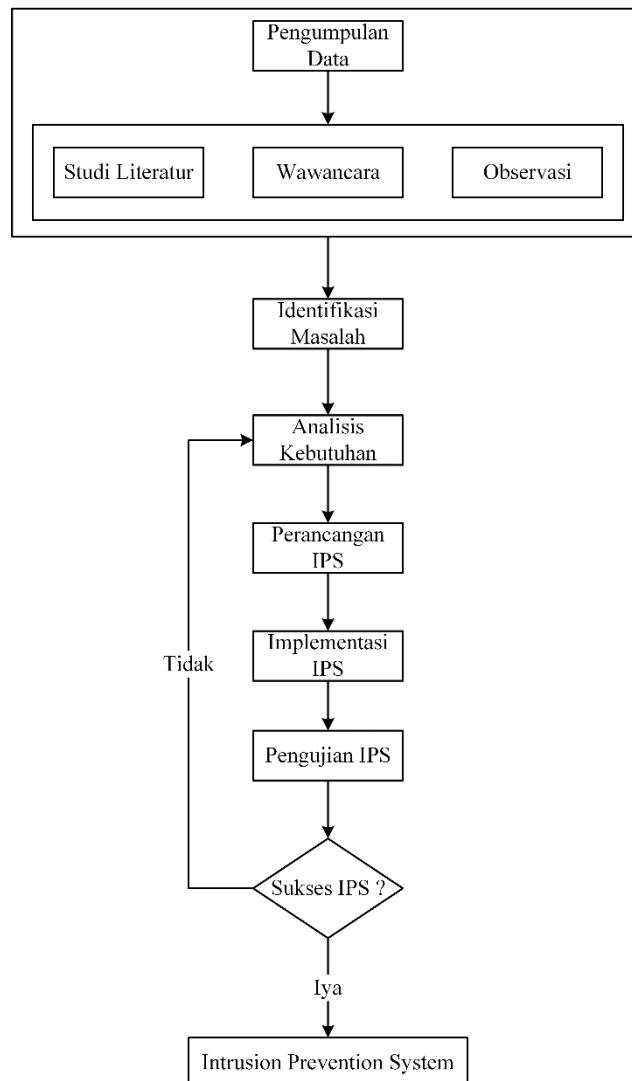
Pengumpulan Data

Studi Literatur

Wawancara

Observasi

Identifikasi Masalah

Analisis Kebutuhan

Perancangan IPS

Implementasi IPS

Pengujian IPS

Sukses IPS ?

Tidak

Iya

Intrusion Prevention System